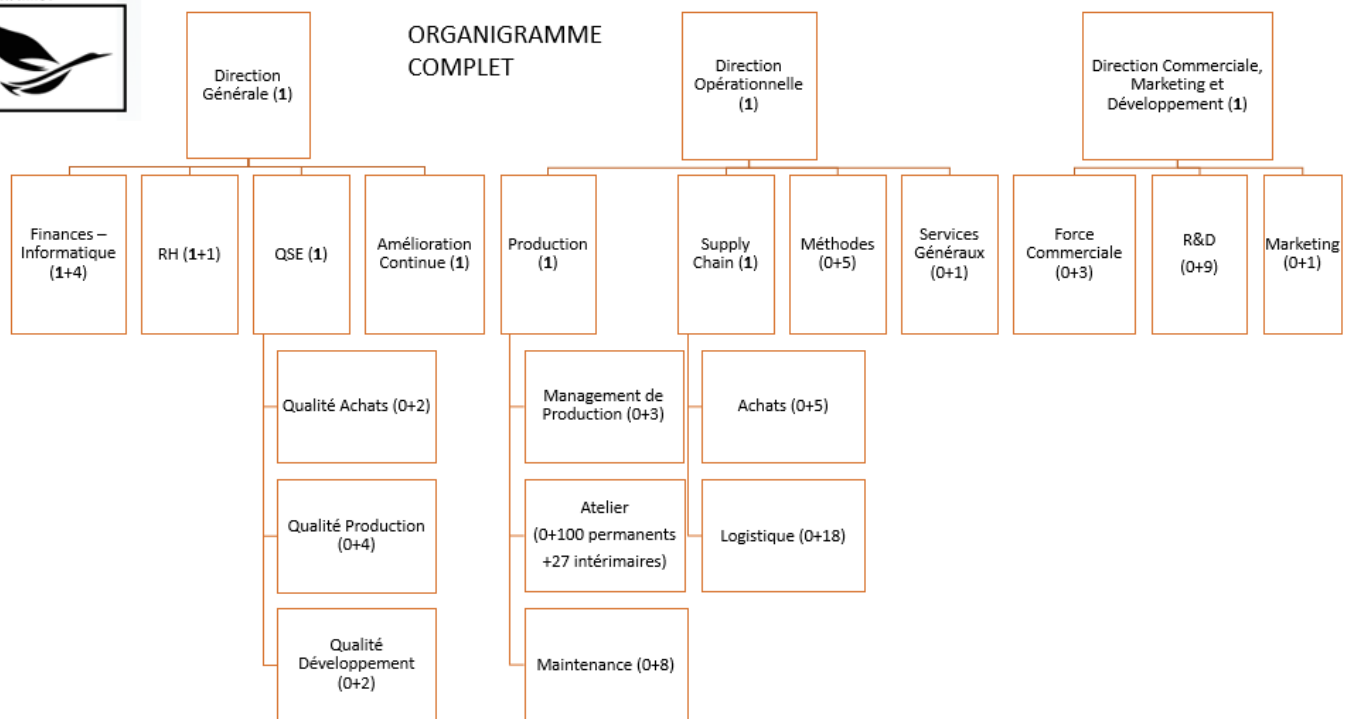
ORGANIGRAMME COMPLET

Direction Générale (1)

Finances – Informatique (1+4)

RH (1+1)

QSE (1)

Qualité Achats (0+2)

Qualité Production (0+4)

Qualité Développement (0+2)

Amélioration Continue (1)

Direction Opérationnelle (1)

Production (1)

Management de Production (0+3)

Atelier (0+100 permanents +27 intérimaires)

Maintenance (0+8)

Supply Chain (1)

Achats (0+5)

Logistique (0+18)

Méthodes (0+5)

Services Généraux (0+1)

Direction Commerciale, Marketing et Développement (1)

Force Commerciale (0+3)

R&D (0+9)

Marketing (0+1)